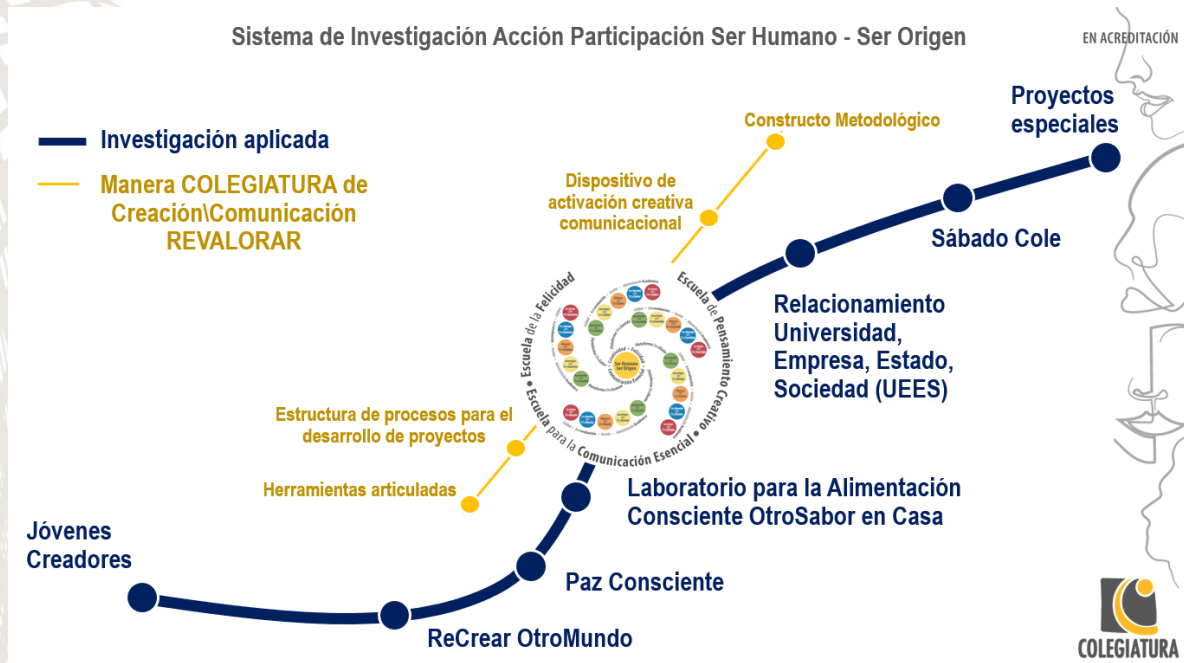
Sistema de Investigación Acción Participación Ser Humano - Ser Origen

EN ACREDITACIÓN

Investigación aplicada

Manera COLEGIATURA de Creación\Comunicación REVALORAR

Constructo Metodológico

Dispositivo de activación creativa comunicacional

Proyectos especiales

Sábado Cole

Relacionamiento Universidad, Empresa, Estado, Sociedad (UEES)

Escuela de la Felicidad • Escuela de Pensamiento Creativo • Escuela para la Comunicación Esencial •

Ser Humano Ser Origen

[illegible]

Estructura de procesos para el desarrollo de proyectos

Herramientas articuladas

Laboratorio para la Alimentación Consciente OtroSabor en Casa

Jóvenes Creadores

Paz Consciente

ReCrear OtroMundo

COLEGIATURA